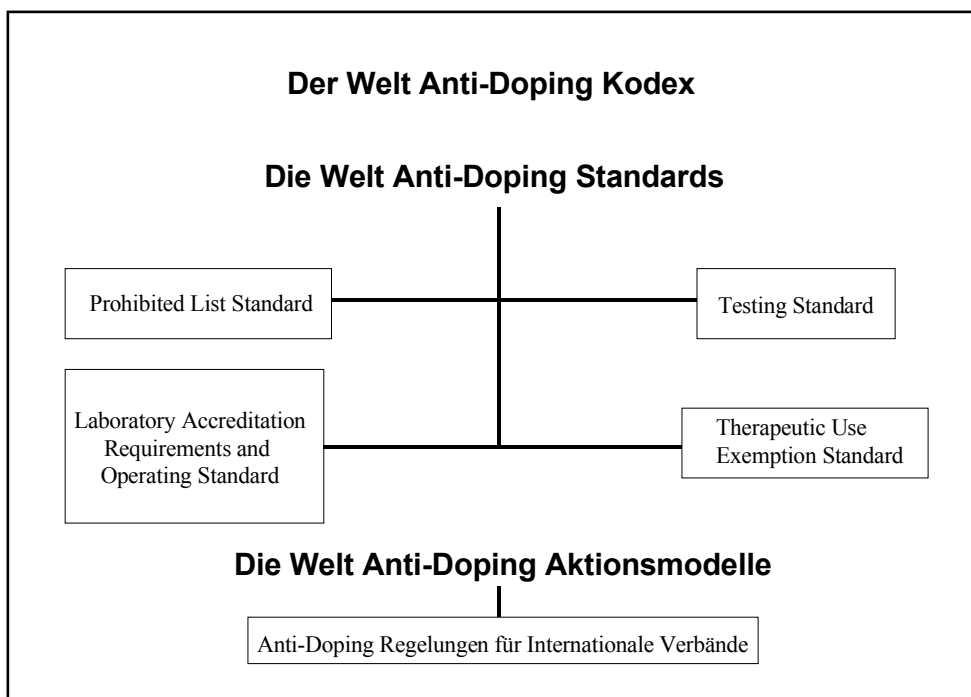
Der Welt Anti-Doping Kodex

Die Welt Anti-Doping Standards

Prohibited List Standard

Testing Standard

Laboratory Accreditation Requirements and Operating Standard

Therapeutic Use Exemption Standard

Die Welt Anti-Doping Aktionsmodelle

Anti-Doping Regelungen für Internationale Verbände